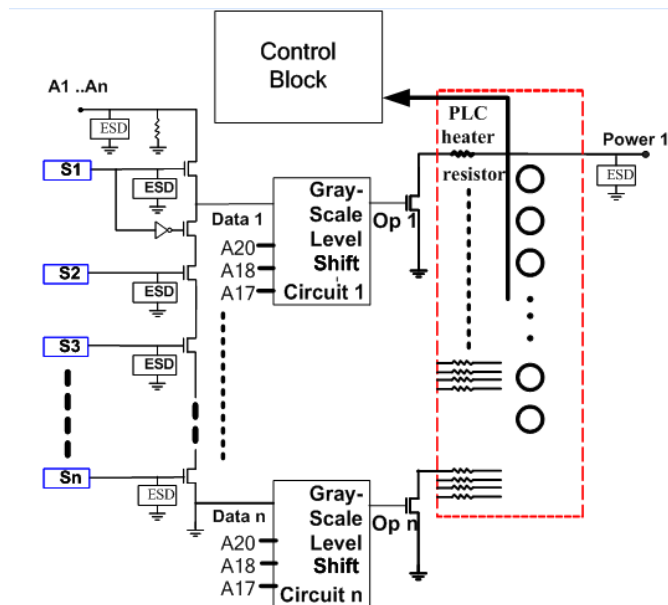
Control Block

A1 ..An

ESD

S1

ESD

Data 1

A20
A18
A17

Gray-Scale Level Shift Circuit 1

Op 1

PLC heater resistor

Power 1

ESD

S2

ESD

S3

ESD

Sn

ESD

Data n

A20
A18
A17

Gray-Scale Level Shift Circuit n

Op n